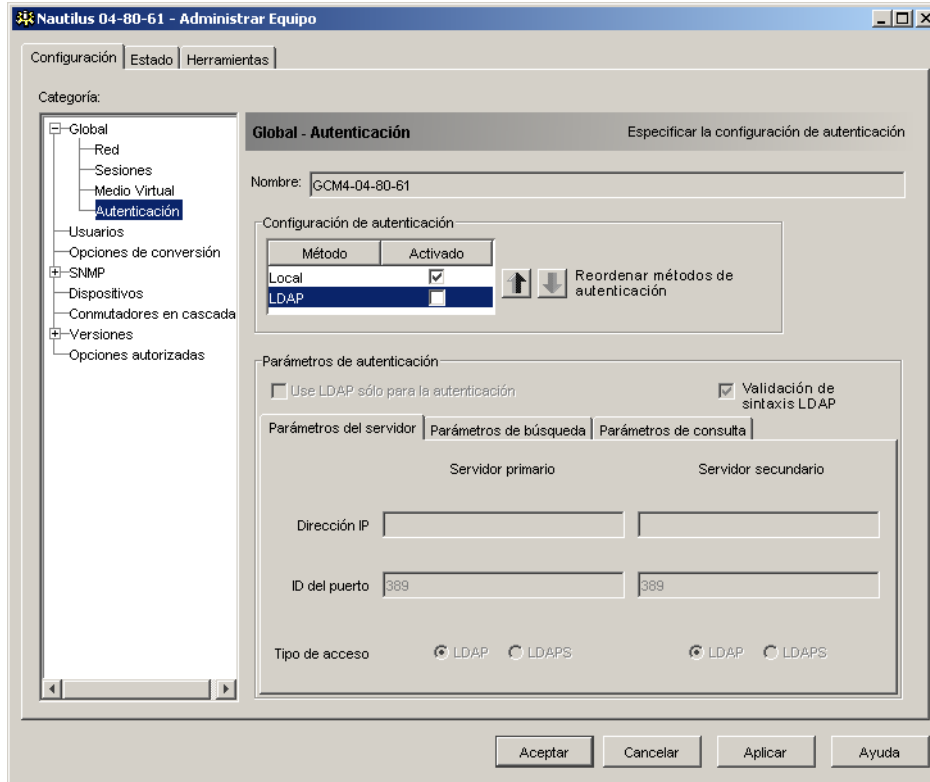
Nautilus 04-80-61 - Administrar Equipo

Configuración | Estado | Herramientas

Categoría:

Global
Red
Sesiones
Medio Virtual
Autenticación
Usuarios
Opciones de conversión
SNMP
Dispositivos
Conmutadores en cascada
Versiones
Opciones autorizadas

Global - Autenticación

Especificar la configuración de autenticación

Nombre: GCM4-04-80-61

Configuración de autenticación

| Método | Activado |
|---|---|
| Local | ☑ |
| LDAP | ☐ |

Reordenar métodos de autenticación

Parámetros de autenticación

Use LDAP sólo para la autenticación

Validación de sintaxis LDAP

Parámetros del servidor | Parámetros de búsqueda | Parámetros de consulta

Servidor primario

Servidor secundario

Dirección IP

ID del puerto 389 389

Tipo de acceso LDAP LDAPS LDAP LDAPS

Aceptar Cancelar Aplicar Ayuda